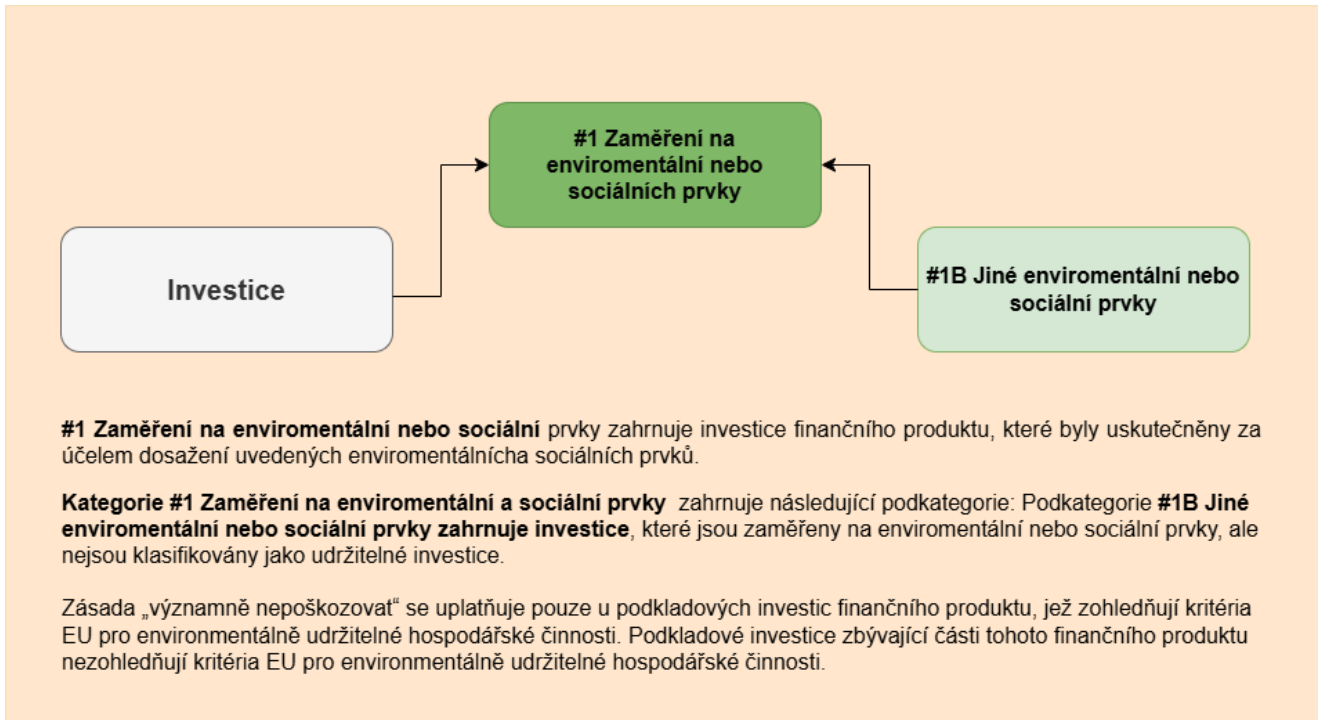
#1 Zaměření na enviromentální nebo sociálních prvky

Investice

#1B Jiné enviromentální nebo sociální prvky

**#1 Zaměření na enviromentální nebo sociální** prvky zahrnuje investice finančního produktu, které byly uskutečněny za účelem dosažení uvedených enviromentálních​a sociálních prvků.

**Kategorie #1 Zaměření na enviromentální a sociální prvky** zahrnuje následující podkategorie: Podkategorie **#1B Jiné enviromentální nebo sociální prvky zahrnuje investice**, které jsou zaměřeny na enviromentální nebo sociální prvky, ale nejsou klasifikovány jako udržitelné investice.

Zásada „významně nepoškozovat“ se uplatňuje pouze u podkladových investic finančního produktu, jež zohledňují kritéria EU pro environmentálně udržitelné hospodářské činnosti. Podkladové investice zbývající části tohoto finančního produktu nezohledňují kritéria EU pro environmentálně udržitelné hospodářské činnosti.